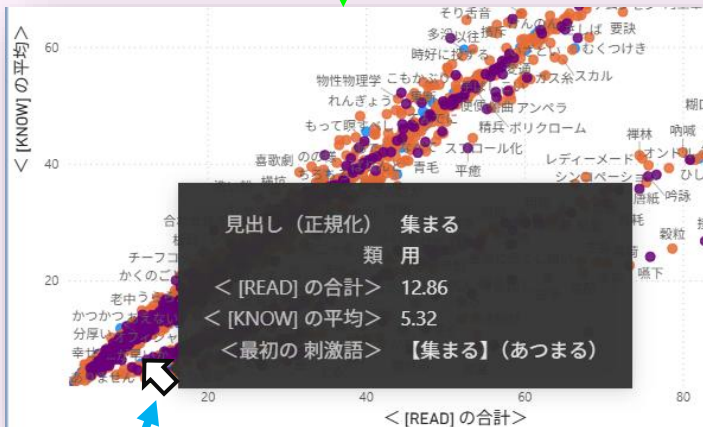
そり舌音
多汁　以往
時好に
要訣
むくつけき
物性物理学
こもかぶり
スカル
れんぎょう
アンペラ
もって瞑す
精兵
ポリクローム
糊口
禅林
吶喊
喜歌劇
40
スコール化
レディーメード
オントロ
ひし
青毛
平癒
シンデレーション
吟詠
穀粒
喉下
チーフコ
かくのご
老中う
かつかつ
分厚い
幸
見出し（正規化）　集まる
類　用
＜ [READ] の合計＞　12.86
＜ [KNOW] の平均＞　5.32
＜最初の 刺激語＞　【集まる】（あつまる）
60
20
＜ [KNOW] の平均＞
20
40
60
80
＜ [READ] の合計＞